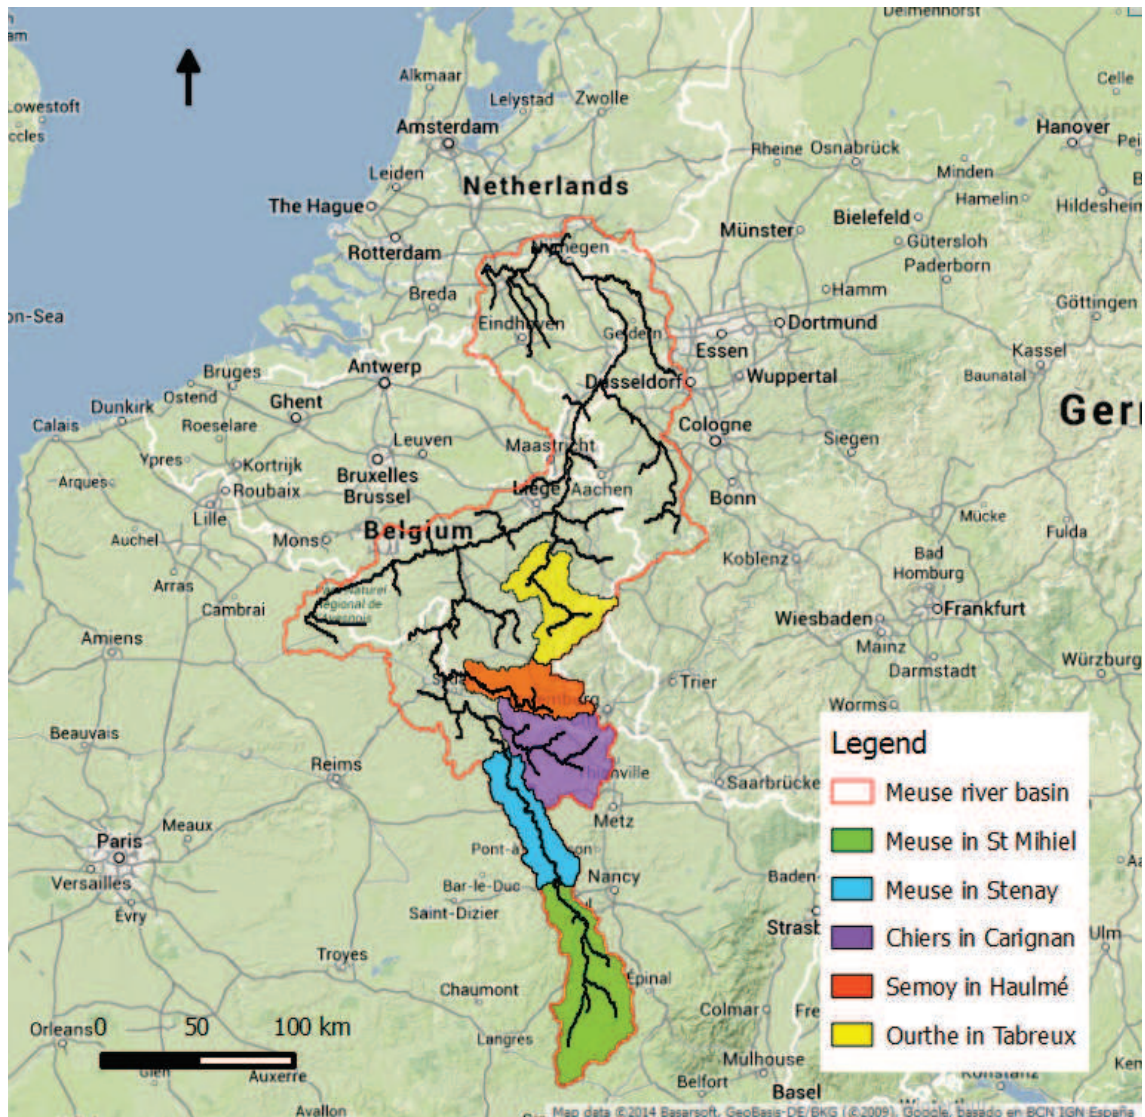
Delmenhorst
Alkmaar
Celle
Lowestoft
Lelystad
Zwolle
ccles
Amsterdam
Hanover
Rheine
Osnabrück
Leiden
Netherlands
Minden
The Hague
Hamelin
Hildesheim
Münster
Bielefeld
Gütersloh
Rotterdam
Nijmegen
Paderborn
Breda
Hamm
Göttingen
on-Sea
Eindhoven
Geldern
Dortmund
Essen
Kassel
Bruges
Antwerp
Düsseldorf
Wuppertal
Baunatal
Dunkirk
Ostend
Ghent
Germ
Calais
Roeselare
Leuven
Maastricht
Cologne
Siegen
Ypres
Kortrijk
Bruxelles
Arques
Roubaix
Brussel
Liège
Aachen
Bonn
Lille
Mücke
Fulda
Auchel
Mons
Belgium
Koblenz
Bad
Homburg
Arras
Cambrai
Frankfurt
Wiesbaden
Amiens
Mainz
Darmstadt
Würzburg
Trier
Worms
Beauvais
Legend
Thionville
Reims
Saarbrücke
Meuse river basin
Meux
Metz
Meuse in St Mihiel
Paris
Pont-à-Mousson
Versailles
Nancy
Baden
Meuse in Stenay
Évry
Bar-le-Duc
Saint-Dizier
Strasb
Chiers in Carignan
Ulm
Troyes
Épinal
Semoy in Haulmé
Chaumont
Colmar
Orleans
0
50
100 km
Ourthe in Tabreux
Langres
Mulhouse
Auxerre
Belfort
Basel
Avallon
Map data ©2014 Basarsoft, GeoBasis-DE/BKG (©2009), Google, basado en BCN IGN España